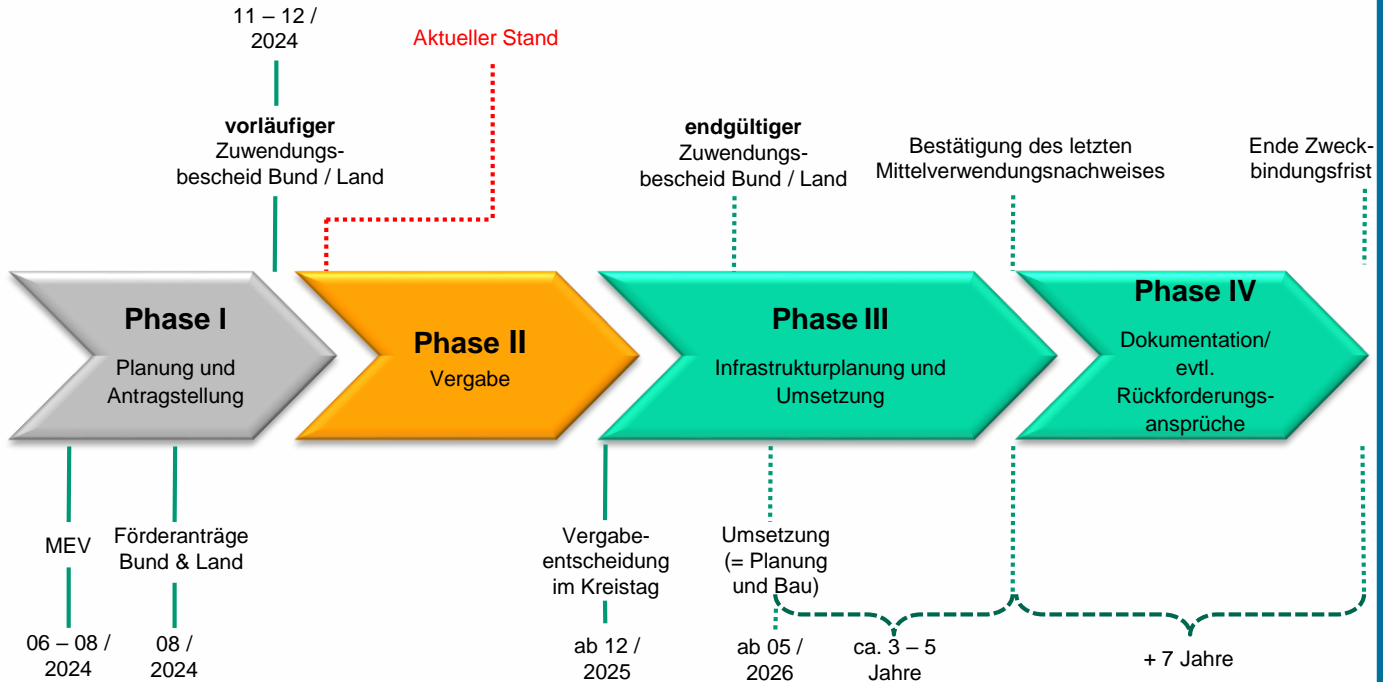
11 – 12 / 2024

Aktueller Stand

**vorläufiger** Zuwendungsbescheid Bund / Land

**endgültiger** Zuwendungsbescheid Bund / Land

Bestätigung des letzten Mittelverwendungsnachweises

Ende Zweckbindungsfrist

**Phase I**
Planung und Antragstellung

**Phase II**
Vergabe

**Phase III**
Infrastrukturplanung und Umsetzung

**Phase IV**
Dokumentation/ evtl. Rückforderungsansprüche

MEV

06 – 08 / 2024

Förderanträge Bund & Land

08 / 2024

Vergabeentscheidung im Kreistag

ab 12 / 2025

Umsetzung (= Planung und Bau)

ab 05 / 2026

ca. 3 – 5 Jahre

+ 7 Jahre